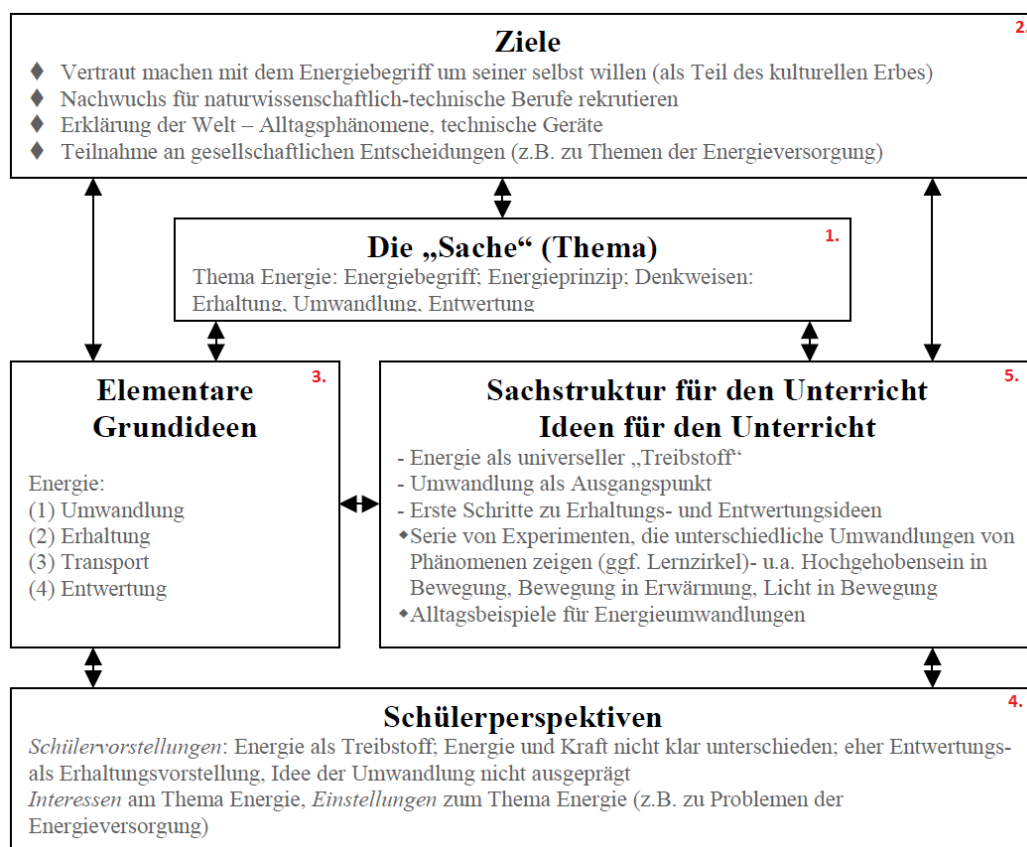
Ziele

2.

♦ Vertraut machen mit dem Energiebegriff um seiner selbst willen (als Teil des kulturellen Erbes)
♦ Nachwuchs für naturwissenschaftlich-technische Berufe rekrutieren
♦ Erklärung der Welt – Alltagsphänomene, technische Geräte
♦ Teilnahme an gesellschaftlichen Entscheidungen (z.B. zu Themen der Energieversorgung)

Die „Sache“ (Thema)

1.

Thema Energie: Energiebegriff; Energieprinzip; Denkweisen: Erhaltung, Umwandlung, Entwertung

Elementare Grundideen

3.

Energie:
(1) Umwandlung
(2) Erhaltung
(3) Transport
(4) Entwertung

Sachstruktur für den Unterricht
Ideen für den Unterricht

5.

- Energie als universeller „Treibstoff“
- Umwandlung als Ausgangspunkt
- Erste Schritte zu Erhaltungs- und Entwertungsideen
◆Serie von Experimenten, die unterschiedliche Umwandlungen von Phänomenen zeigen (ggf. Lernzirkel)- u.a. Hochgehobensein in Bewegung, Bewegung in Erwärmung, Licht in Bewegung
◆Alltagsbeispiele für Energieumwandlungen

Schülerperspektiven

4.

Schülervorstellungen: Energie als Treibstoff; Energie und Kraft nicht klar unterschieden; eher Entwertungs- als Erhaltungsvorstellung, Idee der Umwandlung nicht ausgeprägt
Interessen am Thema Energie, Einstellungen zum Thema Energie (z.B. zu Problemen der Energieversorgung)